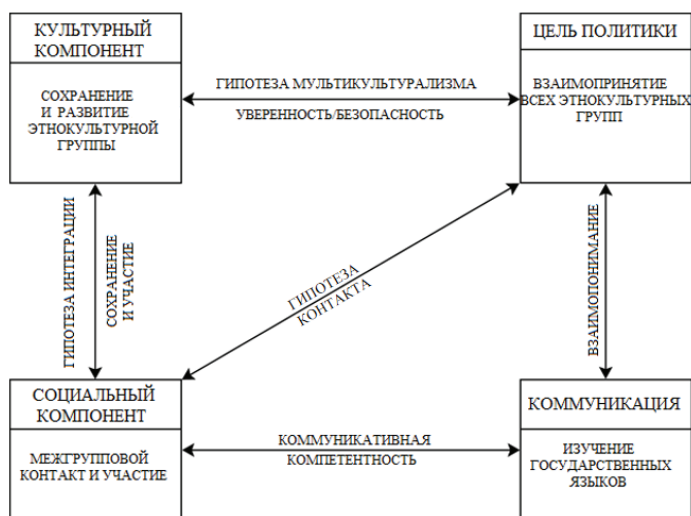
КУЛЬТУРНЫЙ КОМПОНЕНТ

СОХРАНЕНИЕ И РАЗВИТИЕ ЭТНОКУЛЬТУРНОЙ ГРУППЫ

ГИПОТЕЗА МУЛЬТИКУЛЬТУРАЛИЗМА

УВЕРЕННОСТЬ/БЕЗОПАСНОСТЬ

ЦЕЛЬ ПОЛИТИКИ

ВЗАИМОПРИНЯТИЕ ВСЕХ ЭТНОКУЛЬТУРНЫХ ГРУПП

ГИПОТЕЗА ИНТЕГРАЦИИ

СОХРАНЕНИЕ И УЧАСТИЕ

ГИПОТЕЗА КОНТАКТА

ВЗАИМОПОНИМАНИЕ

СОЦИАЛЬНЫЙ КОМПОНЕНТ

МЕЖГРУППОВОЙ КОНТАКТ И УЧАСТИЕ

КОММУНИКАТИВНАЯ КОМПЕТЕНТНОСТЬ

КОММУНИКАЦИЯ

ИЗУЧЕНИЕ ГОСУДАРСТВЕННЫХ ЯЗЫКОВ